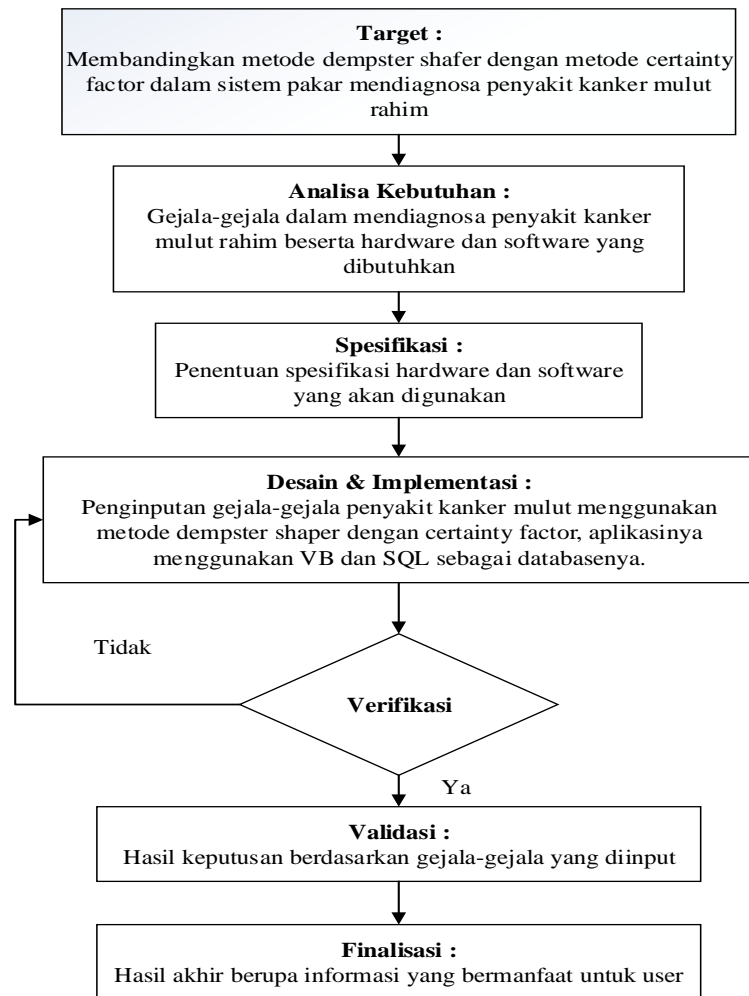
Target :
Membandingkan metode dempster shafer dengan metode certainty factor dalam sistem pakar mendiagnosa penyakit kanker mulut rahim

Analisa Kebutuhan :
Gejala-gejala dalam mendiagnosa penyakit kanker mulut rahim beserta hardware dan software yang dibutuhkan

Spesifikasi :
Penentuan spesifikasi hardware dan software yang akan digunakan

Desain & Implementasi :
Penginputan gejala-gejala penyakit kanker mulut menggunakan metode dempster shaper dengan certainty factor, aplikasinya menggunakan VB dan SQL sebagai databasenya.

Tidak

Verifikasi

Ya

Validasi :
Hasil keputusan berdasarkan gejala-gejala yang diinput

Finalisasi :
Hasil akhir berupa informasi yang bermanfaat untuk user